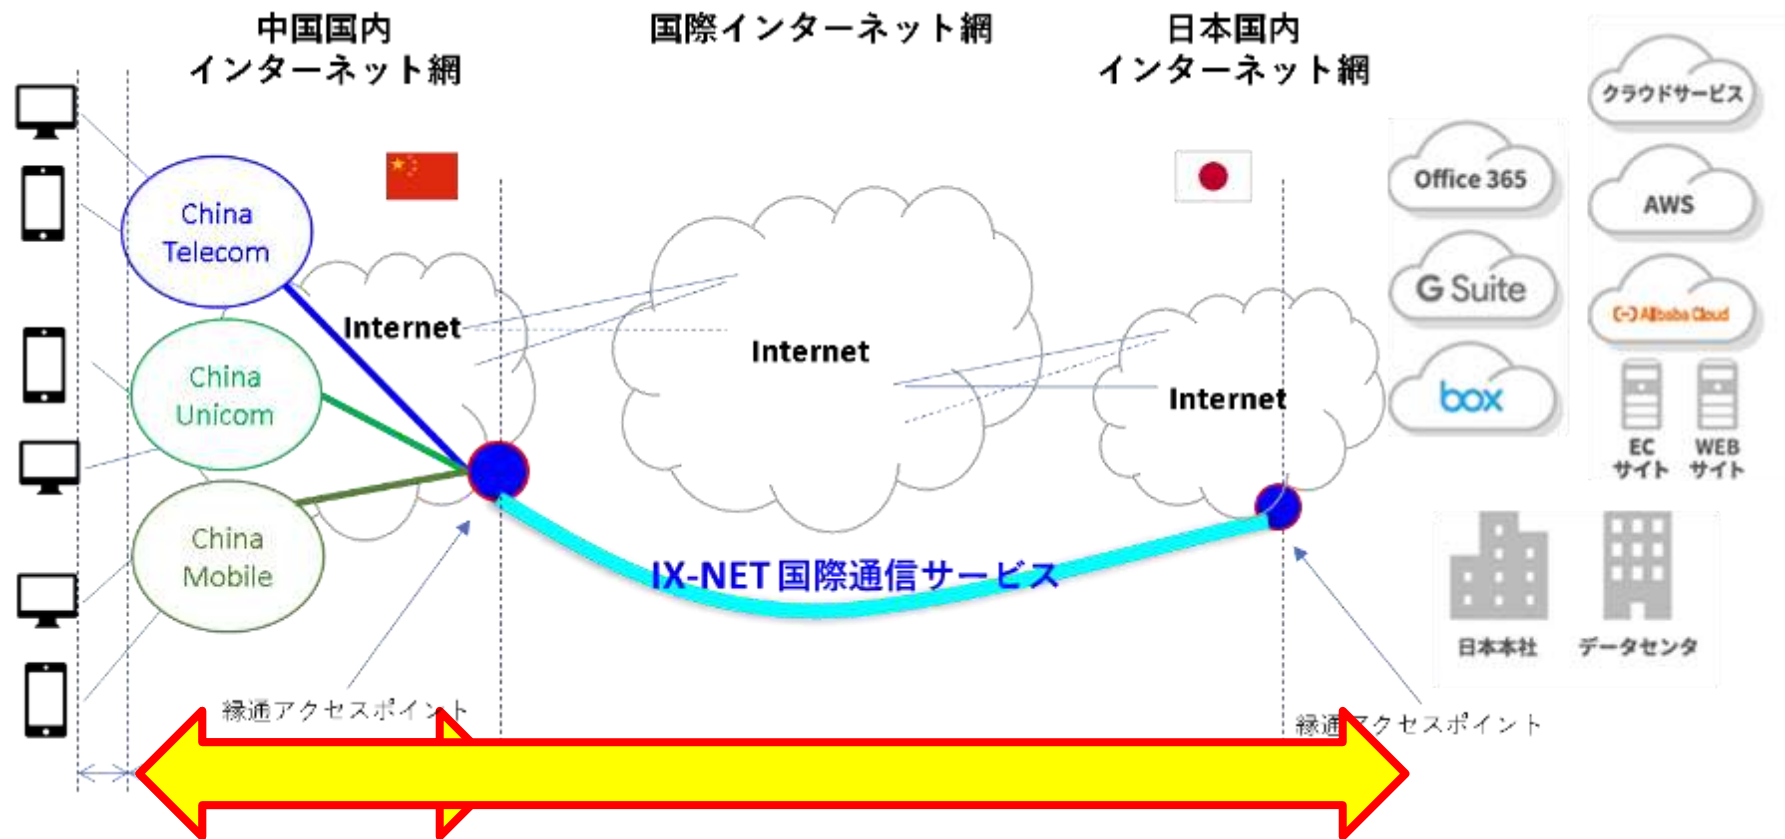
中国国内
インターネット網

国際インターネット網

日本国内
インターネット網

クラウドサービス

Office 365

AWS

G Suite

Alibaba Cloud

box

EC
サイト

WEB
サイト

China
Telecom

China
Unicom

China
Mobile

Internet

Internet

Internet

IX-NET 国際通信サービス

日本本社

データセンタ

縁通アクセスポイント

縁通アクセスポイント